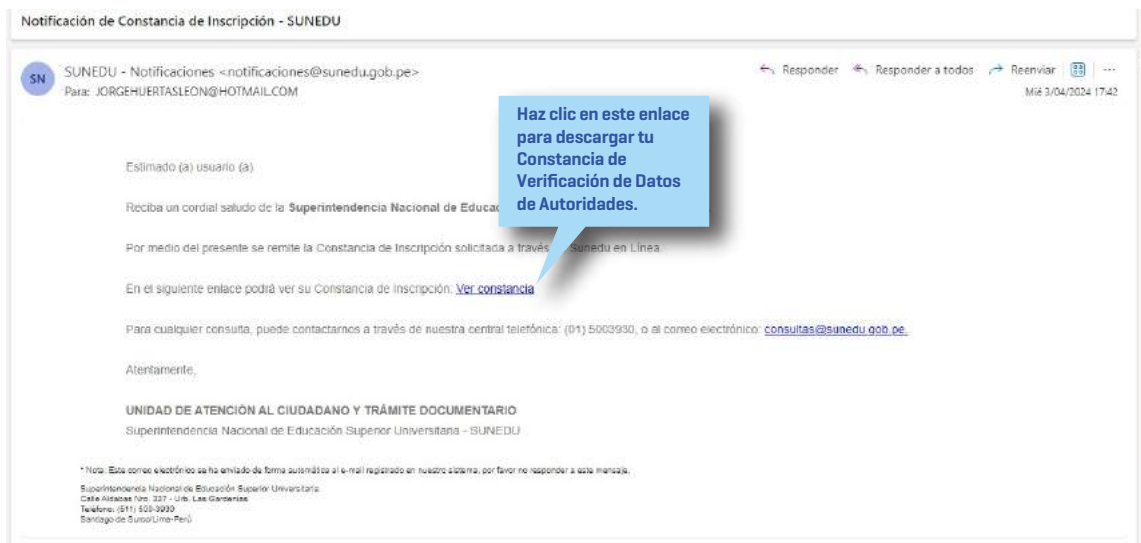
Notificación de Constancia de Inscripción - SUNEDU

SN SUNEDU - Notificaciones <notificaciones@sunedu.gob.pe>
Para: JORGEHUERTASLEON@HOTMAIL.COM

Responder Responder a todos Reenviar ...
Mié 3/04/2024 17:42

Haz clic en este enlace para descargar tu Constancia de Verificación de Datos de Autoridades.

Estimado (a) usuario (a)

Reciba un cordial saludo de la Superintendencia Nacional de Educac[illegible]

Por medio del presente se remite la Constancia de Inscripción solicitada a través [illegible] Sunedu en Línea.

En el siguiente enlace podrá ver su Constancia de Inscripción: Ver constancia

Para cualquier consulta, puede contactarnos a través de nuestra central telefónica: (01) 5003930, o al correo electrónico: consultas@sunedu.gob.pe.

Atentamente,

UNIDAD DE ATENCIÓN AL CIUDADANO Y TRÁMITE DOCUMENTARIO
Superintendencia Nacional de Educación Superior Universitaria - SUNEDU

* Nota: Este correo electrónico se ha enviado de forma automática al e-mail registrado en nuestro sistema, por favor no responder a este mensaje.

Superintendencia Nacional de Educación Superior Universitaria
Calle Aldabas Nro. 337 - Urb. Las Gardenias
Teléfono: (511) 500-3930
Santiago de Surco/Lima-Perú